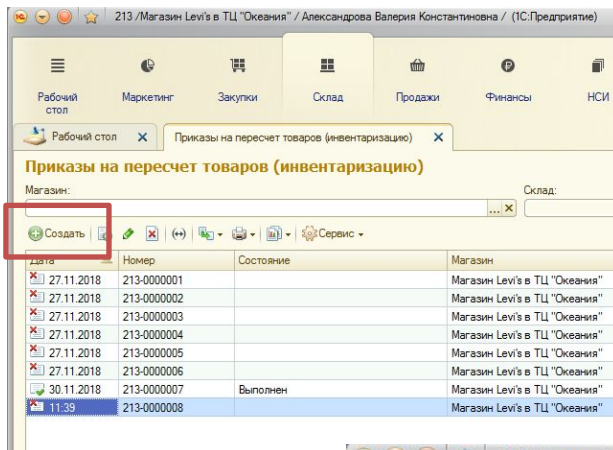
213 /Магазин Levi's в ТЦ "Океания" / Александрова Валерия Константиновна / (1С:Предприятие)

Рабочий стол
Маркетинг
Закупки
Склад
Продажи
Финансы
НСИ

Рабочий стол
Приказы на пересчет товаров (инвентаризацию)

Приказы на пересчет товаров (инвентаризацию)

Магазин:
Склад:

Создать
Сервис

| Дата | Номер | Состояние | Магазин |
|---|---|---|---|
| 27.11.2018 | 213-0000001 | | Магазин Levi's в ТЦ "Океания" |
| 27.11.2018 | 213-0000002 | | Магазин Levi's в ТЦ "Океания" |
| 27.11.2018 | 213-0000003 | | Магазин Levi's в ТЦ "Океания" |
| 27.11.2018 | 213-0000004 | | Магазин Levi's в ТЦ "Океания" |
| 27.11.2018 | 213-0000005 | | Магазин Levi's в ТЦ "Океания" |
| 27.11.2018 | 213-0000006 | | Магазин Levi's в ТЦ "Океания" |
| 30.11.2018 | 213-0000007 | Выполнен | Магазин Levi's в ТЦ "Океания" |
| 11:39 | 213-0000008 | | Магазин Levi's в ТЦ "Океания" |